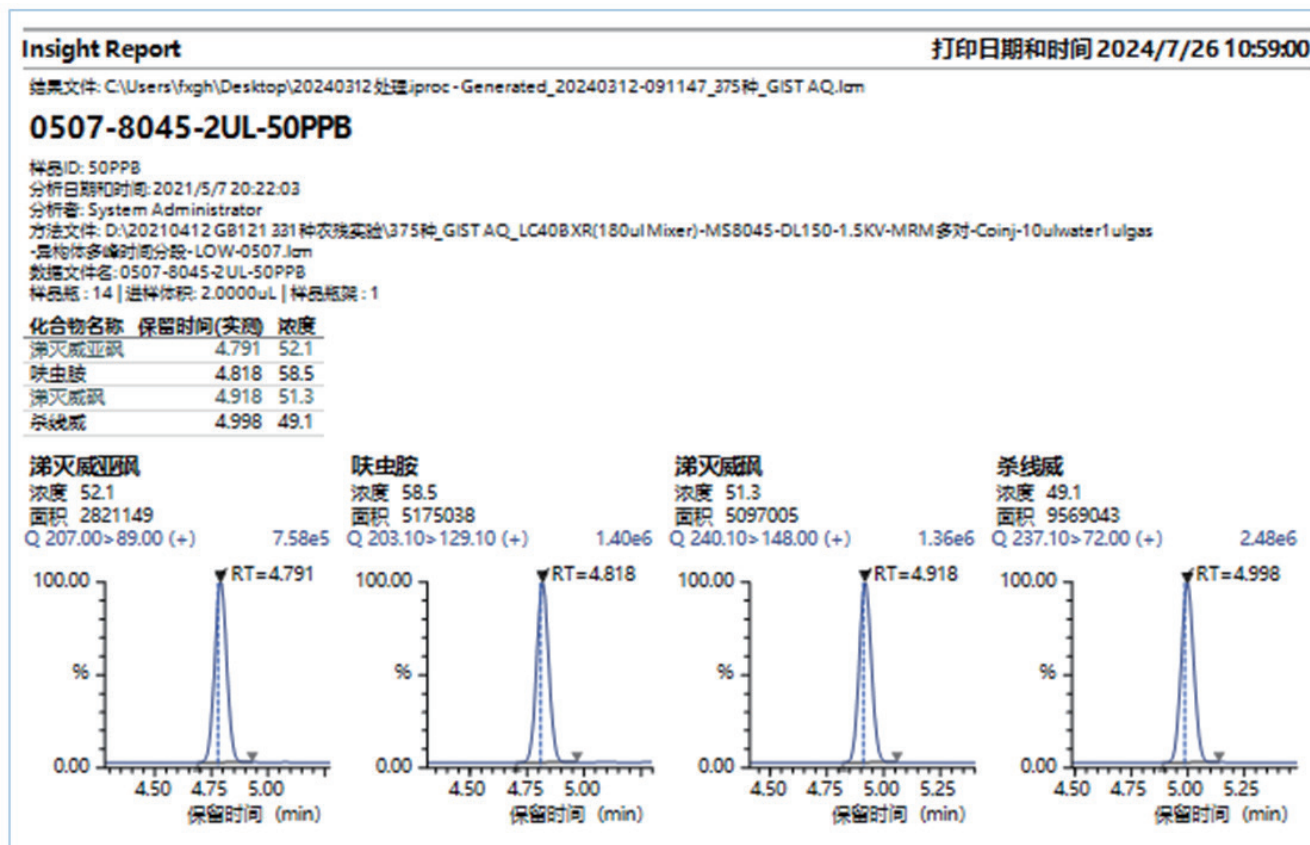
Insight Report

打印日期和时间 2024/7/26 10:59:00

结果文件: C:\Users\fxgh\Desktop\20240312处理.iproc-Generated_20240312-091147_375种_GIST AQ.lcm

0507-8045-2UL-50PPB

样品ID: 50PPB
分析日期和时间: 2021/5/7 20:22:03
分析者: System Administrator
方法文件: D:\20210412 GB121 331种农残实验\375种_GIST AQ_LC40BXR(180ul Mixer)-MS8045-DL150-1.5KV-MRM多对-Coinj-10ulwater1ulgas-异构体多峰时间分段-LOW-0507.lcm
数据文件名: 0507-8045-2UL-50PPB
样品瓶: 14 | 进样体积: 2.0000uL | 样品瓶架: 1

| 化合物名称 | 保留时间(实测) | 浓度 |
|---|---|---|
| 涕灭威亚砜 | 4.791 | 52.1 |
| 呋虫胺 | 4.818 | 58.5 |
| 涕灭威砜 | 4.918 | 51.3 |
| 杀线威 | 4.998 | 49.1 |

涕灭威亚砜
浓度 52.1
面积 2821149
Q 207.00>89.00 (+) 7.58e5
100.00
%
0.00
RT=4.791
4.50 4.75 5.00
保留时间 (min)

呋虫胺
浓度 58.5
面积 5175038
Q 203.10>129.10 (+) 1.40e6
100.00
%
0.00
RT=4.818
4.50 4.75 5.00
保留时间 (min)

涕灭威砜
浓度 51.3
面积 5097005
Q 240.10>148.00 (+) 1.36e6
100.00
%
0.00
RT=4.918
4.50 4.75 5.00 5.25
保留时间 (min)

杀线威
浓度 49.1
面积 9569043
Q 237.10>72.00 (+) 2.48e6
100.00
%
0.00
RT=4.998
4.50 4.75 5.00 5.25
保留时间 (min)